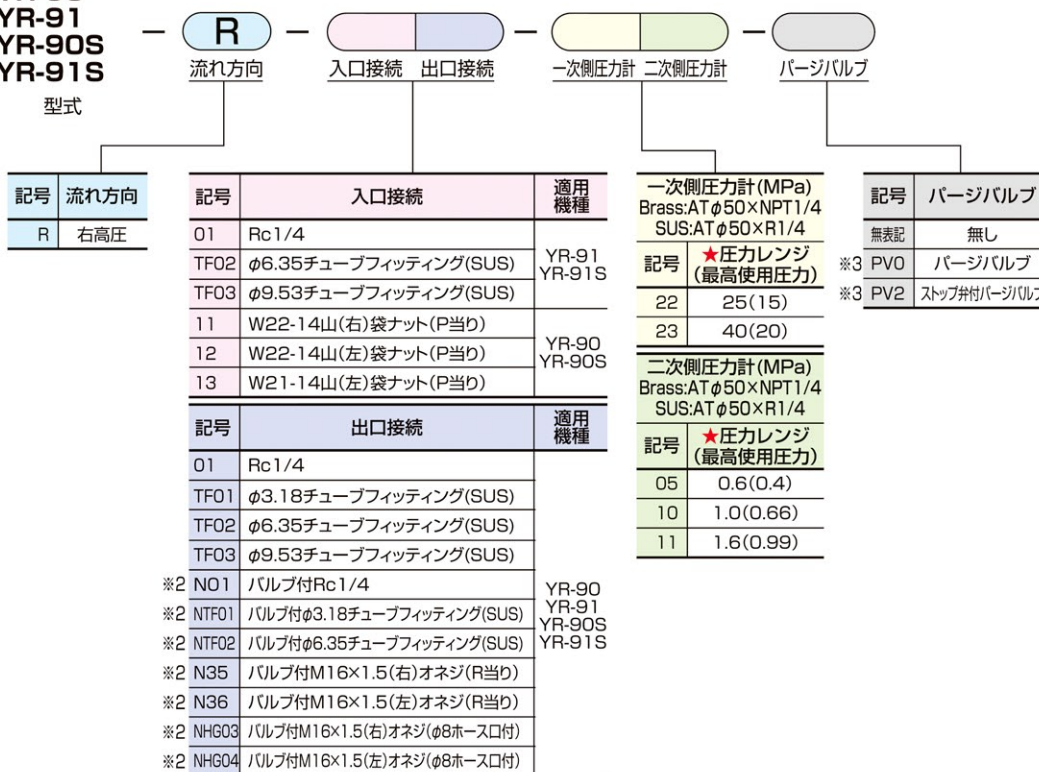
YR-91
YR-90S
YR-91S
型式

— R — 流れ方向 — 入口接続 出口接続 — 一次側圧力計 二次側圧力計 — パージバルブ

| 記号 | 流れ方向 |
|---|---|
| R | 右高圧 |

| 記号 | 入口接続 | 適用機種 |
|---|---|---|
| 01 | Rc1/4 | YR-91 YR-91S |
| TF02 | $\phi$6.35チューブフィッティング(SUS) | |
| TF03 | $\phi$9.53チューブフィッティング(SUS) | |
| 11 | W22-14山(右)袋ナット(P当り) | YR-90 YR-90S |
| 12 | W22-14山(左)袋ナット(P当り) | |
| 13 | W21-14山(左)袋ナット(P当り) | |

| 記号 | 出口接続 | 適用機種 |
|---|---|---|
| 01 | Rc1/4 | YR-90 YR-91 YR-90S YR-91S |
| TF01 | $\phi$3.18チューブフィッティング(SUS) | |
| TF02 | $\phi$6.35チューブフィッティング(SUS) | |
| TF03 | $\phi$9.53チューブフィッティング(SUS) | |
| ※2 N01 | バルブ付Rc1/4 | |
| ※2 NTF01 | バルブ付$\phi$3.18チューブフィッティング(SUS) | |
| ※2 NTF02 | バルブ付$\phi$6.35チューブフィッティング(SUS) | |
| ※2 N35 | バルブ付M16×1.5(右)オネジ(R当り) | |
| ※2 N36 | バルブ付M16×1.5(左)オネジ(R当り) | |
| ※2 NHG03 | バルブ付M16×1.5(右)オネジ($\phi$8ホース口付) | |
| ※2 NHG04 | バルブ付M16×1.5(左)オネジ($\phi$8ホース口付) | |

一次側圧力計(MPa)
Brass:AT$\phi$50×NPT1/4
SUS:AT$\phi$50×R1/4

| 記号 | ★圧力レンジ (最高使用圧力) |
|---|---|
| 22 | 25(15) |
| 23 | 40(20) |

二次側圧力計(MPa)
Brass:AT$\phi$50×NPT1/4
SUS:AT$\phi$50×R1/4

| 記号 | ★圧力レンジ (最高使用圧力) |
|---|---|
| 05 | 0.6(0.4) |
| 10 | 1.0(0.66) |
| 11 | 1.6(0.99) |

| 記号 | パージバルブ |
|---|---|
| 無表記 | 無し |
| ※3 PV0 | パージバルブ |
| ※3 PV2 | ストップ弁付パージバルブ |